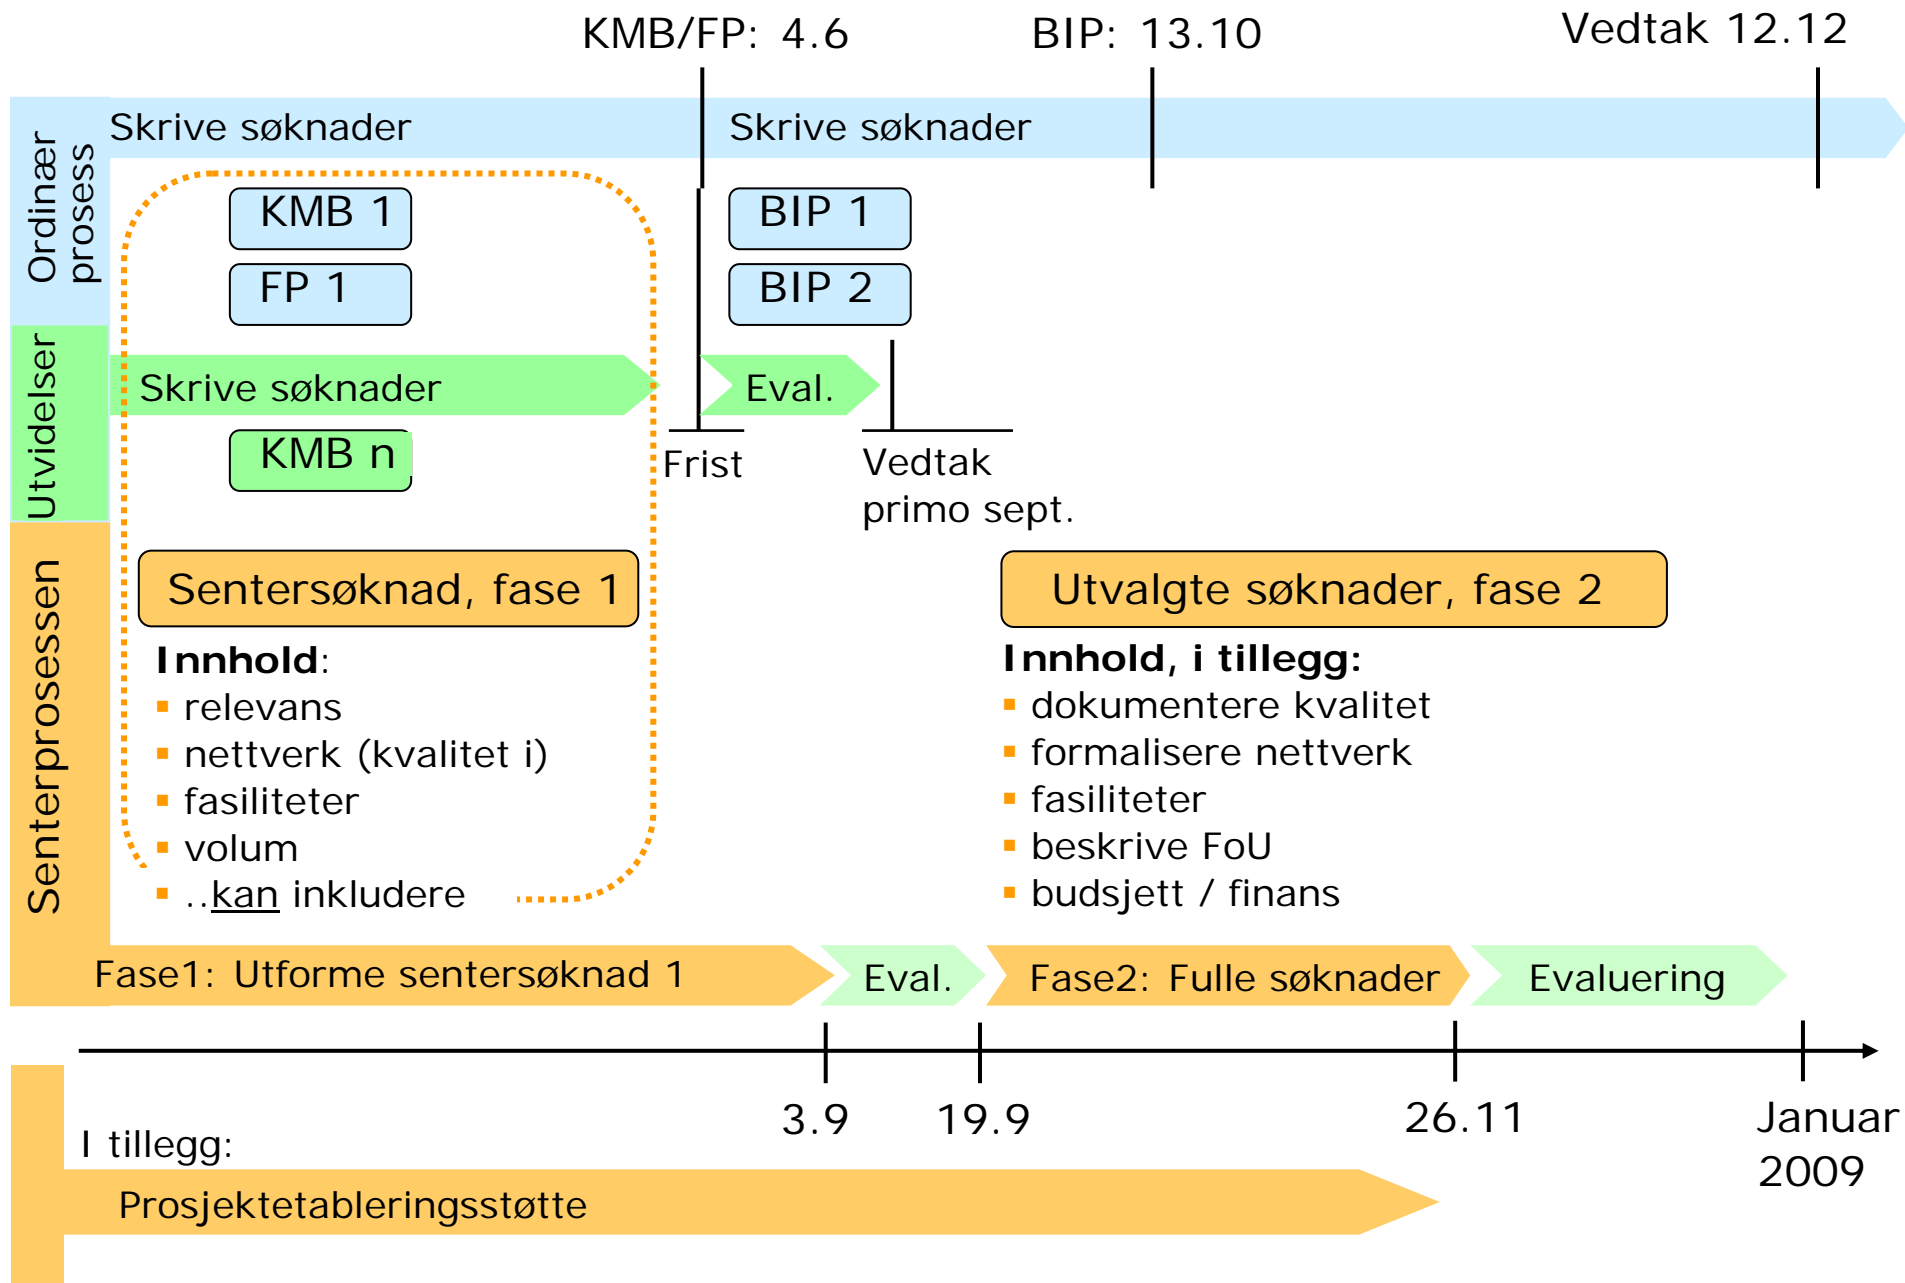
KMB/FP: 4.6

BIP: 13.10

Vedtak 12.12

Ordinær prosess

Skrive søknader

Skrive søknader

KMB 1

FP 1

BIP 1

BIP 2

Utvidelser

Skrive søknader

Eval.

KMB n

Frist

Vedtak primo sept.

Senterprosessen

Sentersøknad, fase 1

**Innhold**:
- relevans
- nettverk (kvalitet i)
- fasiliteter
- volum
- ..kan inkludere

Utvalgte søknader, fase 2

**Innhold, i tillegg:**
- dokumentere kvalitet
- formalisere nettverk
- fasiliteter
- beskrive FoU
- budsjett / finans

Fase1: Utforme sentersøknad 1

Eval.

Fase2: Fulle søknader

Evaluering

3.9

19.9

26.11

Januar 2009

I tillegg:

Prosjektetableringsstøtte